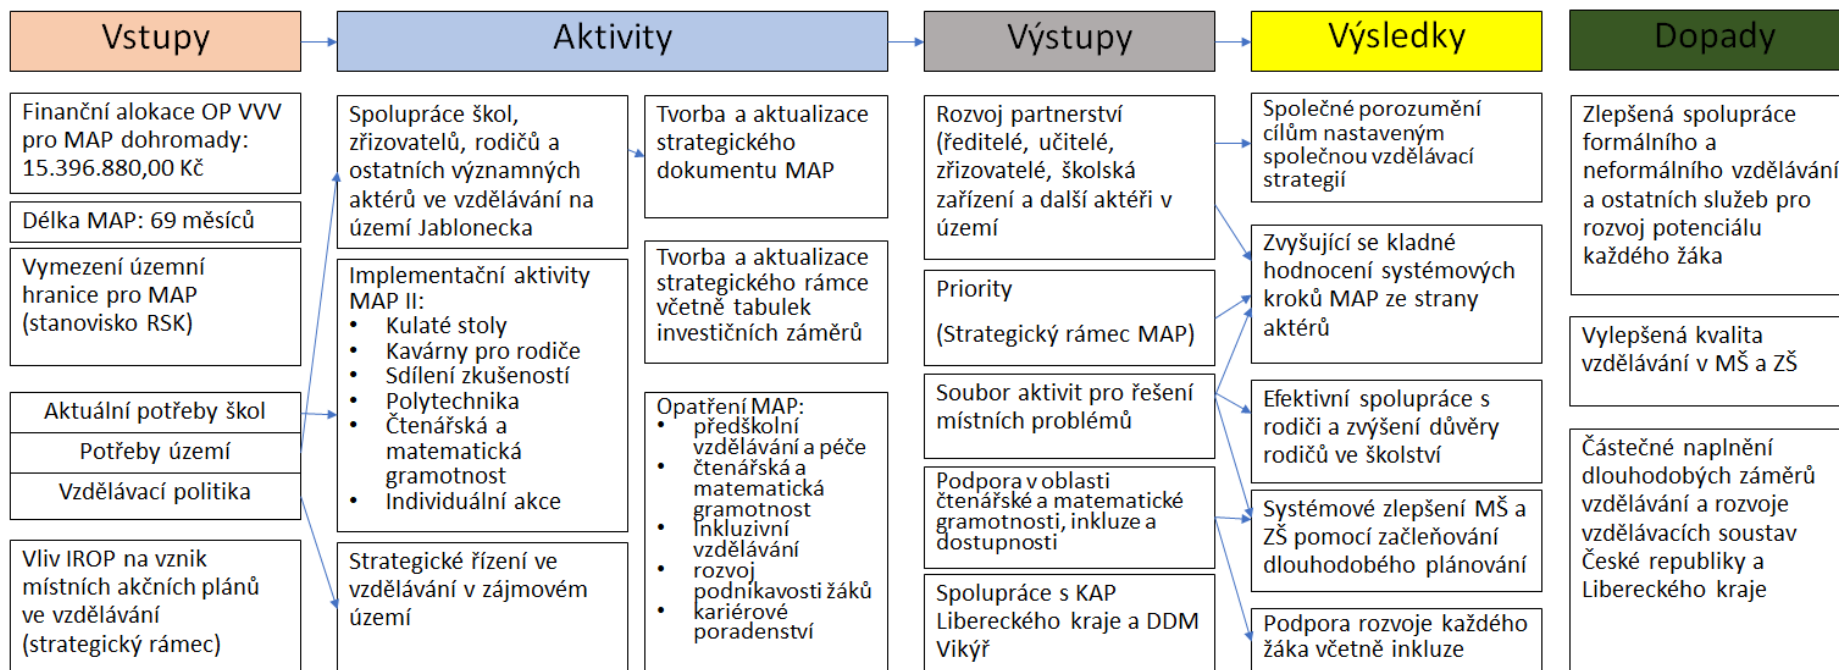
Vstupy

Aktivity

Výstupy

Výsledky

Dopady

Finanční alokace OP VVV pro MAP dohromady: 15.396.880,00 Kč

Délka MAP: 69 měsíců

Vymezení územní hranice pro MAP (stanovisko RSK)

Aktuální potřeby škol

Potřeby území

Vzdělávací politika

Vliv IROP na vznik místních akčních plánů ve vzdělávání (strategický rámec)

Spolupráce škol, zřizovatelů, rodičů a ostatních významných aktérů ve vzdělávání na území Jablonecka

Implementační aktivity MAP II:
• Kulaté stoly
• Kavárny pro rodiče
• Sdílení zkušeností
• Polytechnika
• Čtenářská a matematická gramotnost
• Individuální akce

Strategické řízení ve vzdělávání v zájmovém území

Tvorba a aktualizace strategického dokumentu MAP

Tvorba a aktualizace strategického rámce včetně tabulek investičních záměrů

Opatření MAP:
• předškolní vzdělávání a péče
• čtenářská a matematická gramotnost
• Inkluzivní vzdělávání
• rozvoj podnikavosti žáků
• kariérové poradenství

Rozvoj partnerství (ředitelé, učitelé, zřizovatelé, školská zařízení a další aktéři v území

Priority

(Strategický rámec MAP)

Soubor aktivit pro řešení místních problémů

Podpora v oblasti čtenářské a matematické gramotnosti, inkluze a dostupnosti

Spolupráce s KAP Libereckého kraje a DDM Vikýř

Společné porozumění cílům nastaveným společnou vzdělávací strategií

Zvyšující se kladné hodnocení systémových kroků MAP ze strany aktérů

Efektivní spolupráce s rodiči a zvýšení důvěry rodičů ve školství

Systémové zlepšení MŠ a ZŠ pomocí začleňování dlouhodobého plánování

Podpora rozvoje každého žáka včetně inkluze

Zlepšená spolupráce formálního a neformálního vzdělávání a ostatních služeb pro rozvoj potenciálu každého žáka

Vylepšená kvalita vzdělávání v MŠ a ZŠ

Částečné naplnění dlouhodobých záměrů vzdělávání a rozvoje vzdělávacích soustav České republiky a Libereckého kraje